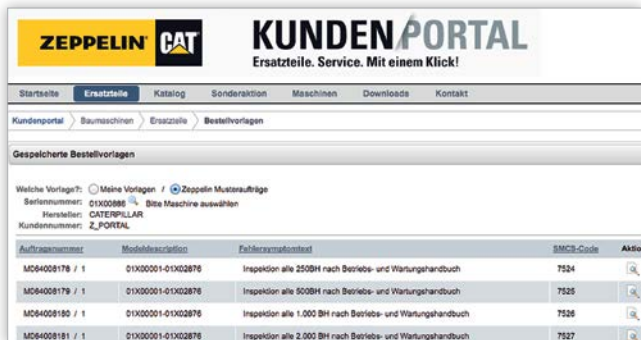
ZEPPELIN CAT

KUNDENPORTAL
Ersatzteile. Service. Mit einem Klick!

Startseite Ersatzteile Katalog Sonderaktion Maschinen Downloads Kontakt

Kundenportal Baumaschinen Ersatzteile Bestellvorlagen

Gespeicherte Bestellvorlagen

Welche Vorlage?: Meine Vorlagen / Zeppelin Musteraufträge
Seriennummer: 01X00886 Bitte Maschine auswählen
Hersteller: CATERPILLAR
Kundennummer: Z_PORTAL

| Auftragsnummer | Modelldescription | Fehlersymptomtext | SMCS-Code | Aktio |
|---|---|---|---|---|
| M064008178 / 1 | 01X00001-01X02876 | Inspektion alle 250BH nach Betriebs- und Wartungshandbuch | 7524 | |
| M064008179 / 1 | 01X00001-01X02876 | Inspektion alle 500BH nach Betriebs- und Wartungshandbuch | 7525 | |
| M064008180 / 1 | 01X00001-01X02876 | Inspektion alle 1.000 BH nach Betriebs- und Wartungshandbuch | 7526 | |
| M064008181 / 1 | 01X00001-01X02876 | Inspektion alle 2.000 BH nach Betriebs- und Wartungshandbuch | 7527 | |